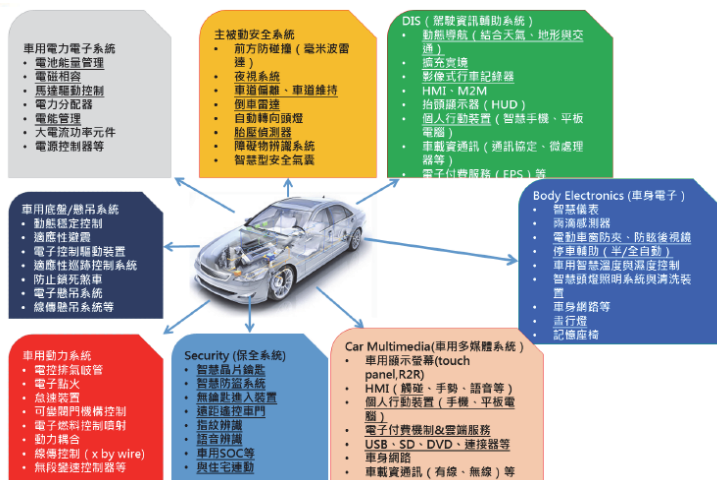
車用電力電子系統
• 電池能量管理
• 電磁相容
• 馬達驅動控制
• 電力分配器
• 電能管理
• 大電流功率元件
• 電源控制器等

主被動安全系統
• 前方防碰撞（毫米波雷達）
• 夜視系統
• 車道偏離、車道維持
• 側車雷達
• 自動轉向頭燈
• 胎壓偵測器
• 障礙物辨識系統
• 智慧型安全氣囊

DIS（駕駛資訊輔助系統）
• 動態導航（結合天氣、地形與交通）
• 擴充實境
• 影像式行車記錄器
• HMI、M2M
• 抬頭顯示器（HUD）
• 個人行動裝置（智慧手機、平板電腦）
• 車載資通訊（通訊協定、微處理器等）
• 電子付費服務（EPS）等

車用底盤/懸吊系統
• 動態穩定控制
• 適應性避震
• 電子控制驅動裝置
• 適應性巡跡控制系統
• 防止鎖死煞車
• 電子懸吊系統
• 線傳懸吊系統等

Body Electronics (車身電子)
• 智慧儀表
• 雨滴感測器
• 電動車窗防夾、防眩後視鏡
• 停車輔助（半/全自動）
• 車用智慧溫度與濕度控制
• 智慧頭燈照明系統與清洗裝置
• 車身網路等
• 語音控制
• 記憶座椅

車用動力系統
• 電控排氣岐管
• 電子點火
• 怠速裝置
• 可變閥門機構控制
• 電子燃料控制噴射
• 動力耦合
• 線傳控制（x by wire）
• 無段變速控制器等

Security (保全系統)
• 智慧晶片鑰匙
• 智慧防盜系統
• 無鑰匙進入裝置
• 遠距遙控車門
• 指紋辨識
• 語音辨識
• 車用SOC等
• 與住宅連動

Car Multimedia(車用多媒體系統）
• 車用顯示螢幕(touch panel,R2R)
• HMI（觸碰、手勢、語音等）
• 個人行動裝置（手機、平板電腦）
• 電子付費機制&雲端服務
• USB、SD、DVD、連接器等
• 車身網路
• 車載資通訊（有線、無線）等